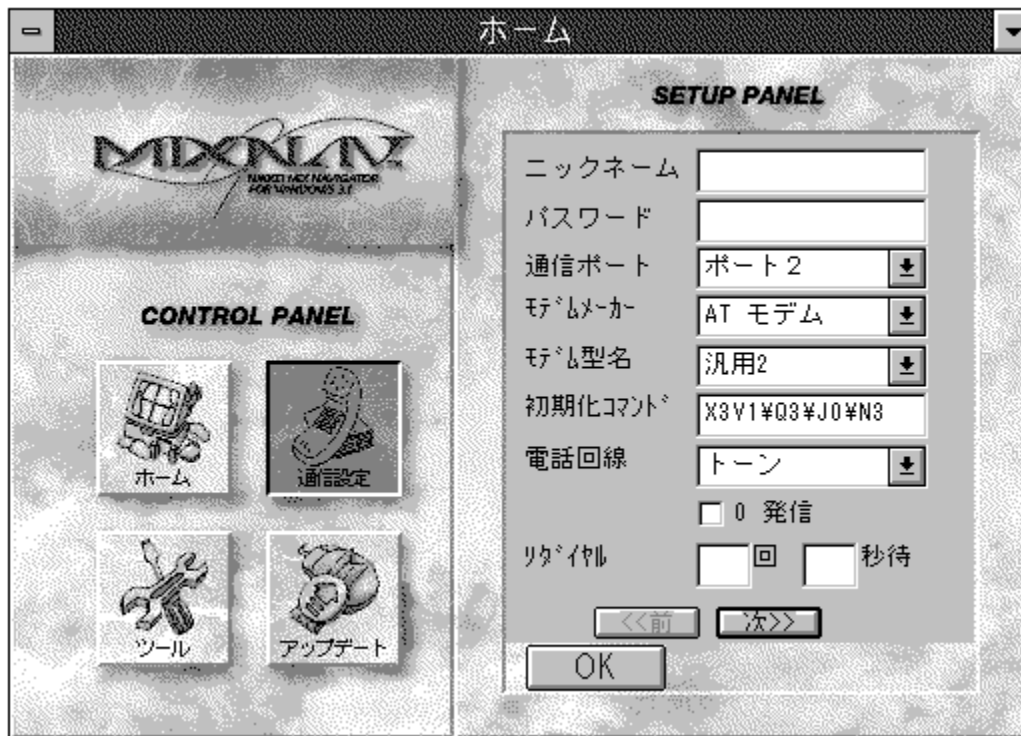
ホーム

MIXNAV
NIKKEI MIX NAVIGATOR FOR WINDOWS 3.1

CONTROL PANEL

ホーム
通信設定
ツール
アップデート

SETUP PANEL

ニックネーム
パスワード
通信ポート ポート2
ﾓﾃﾞﾑﾒｰｶｰ AT モデム
ﾓﾃﾞﾑ型名 汎用2
初期化ｺﾏﾝﾄﾞ X3V1¥Q3¥J0¥N3
電話回線 トーン
0 発信
ﾘﾀﾞｲﾔﾙ 回 秒待

<<前 次>>

OK